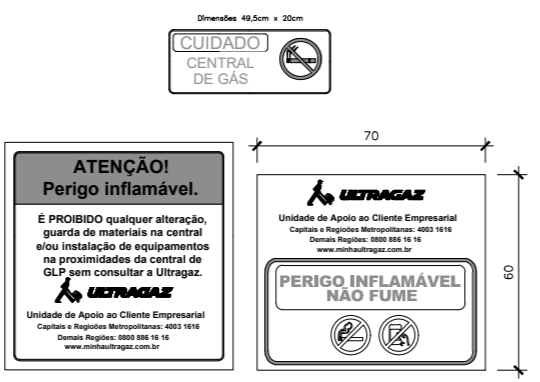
Dimensões 49,5cm x 20cm

CUIDADO
CENTRAL
DE GÁS

ATENÇÃO!
Perigo inflamável.

É PROIBIDO qualquer alteração, guarda de materiais na central e/ou instalação de equipamentos na proximidades da central de GLP sem consultar a Ultragaz.

ULTRAGAZ

Unidade de Apoio ao Cliente Empresarial
Capitais e Regiões Metropolitanas: 4003 1616
Demais Regiões: 0800 886 16 16
www.minhaultragaz.com.br

70

60

ULTRAGAZ

Unidade de Apoio ao Cliente Empresarial
Capitais e Regiões Metropolitanas: 4003 1616
Demais Regiões: 0800 886 16 16
www.minhaultragaz.com.br

PERIGO INFLAMÁVEL
NÃO FUME